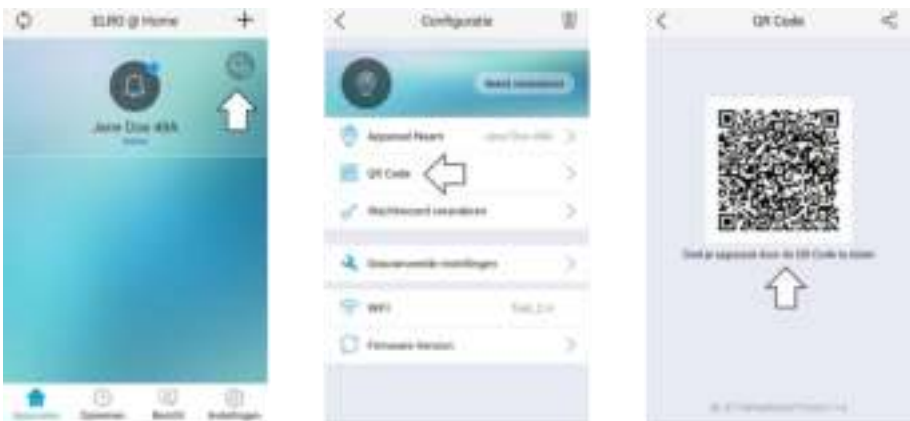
ELRO @ Home
+
Jane Doe 4th
Apparaten
Opnamen
Bericht
Instellingen

Configuratie
Apparaat Naam
Jane Doe 4th
QR Code
Wachtwoord veranderen
Geavanceerde instellingen
WiFi
Firmware Version

QR Code
Deel je apparaat door de QR Code te delen
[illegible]